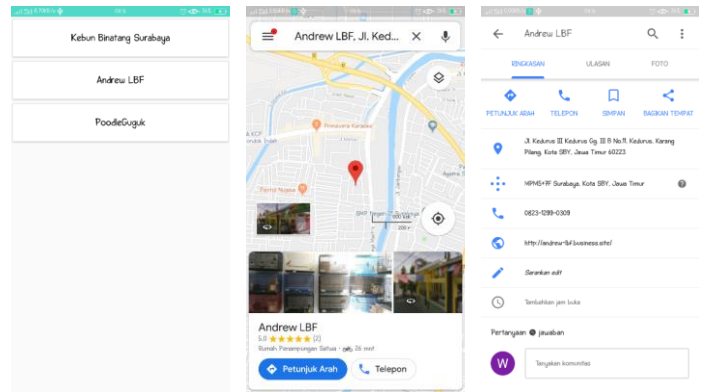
Kebun Binatang Surabaya

Andrew LBF

PoodleGuguk

Andrew LBF, Jl. Ked...

Primavera Karaoke

Andrew LBF
5.0 ★★★★★ (2)
Rumah Penampungan Satwa · 26 mnt

Petunjuk Arah
Telepon

Andrew LBF

RINGKASAN
ULASAN
FOTO

PETUNJUK ARAH
TELEPON
SIMPAN
BAGIKAN TEMPAT

Jl. Kedurus III Kedurus Gg. III B No.11, Kedurus, Karang Pilang, Kota SBY, Jawa Timur 60223

WPM5+PF Surabaya, Kota SBY, Jawa Timur

0823-1289-0309

http://andrew-lbf.business.site/

Sarankan edit

Tambahkan jam buka

Pertanyaan & jawaban

W
Tanyakan komunitas